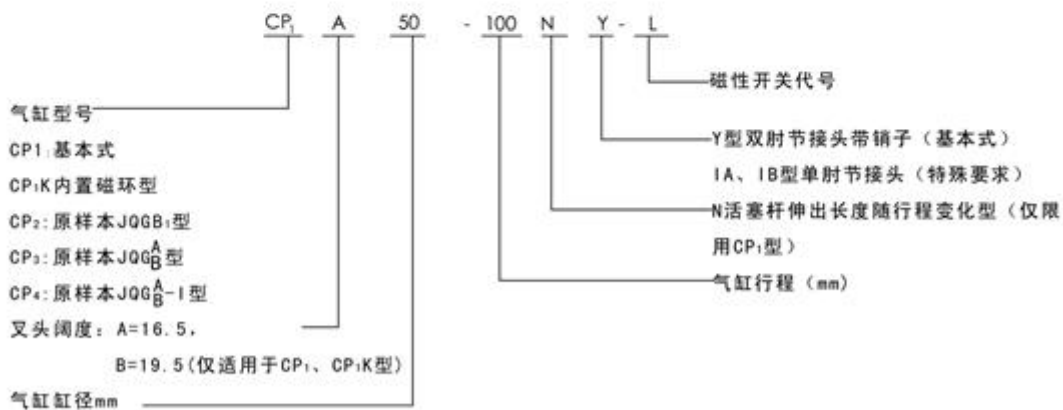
$CP_1$ A 50 - 100 N Y - L

磁性开关代号

气缸型号

CP1:基本式

$CP_1K$内置磁环型

$CP_2$:原样本$JQGB_1$型

$CP_3$:原样本JQG$\frac{A}{B}$型

$CP_4$:原样本JQG$\frac{A}{B}$-I型

叉头阔度:A=16.5,

B=19.5(仅适用于$CP_1$、$CP_1K$型)

气缸缸径mm

Y型双肘节接头带销子(基本式)

IA、IB型单肘节接头(特殊要求)

N活塞杆伸出长度随行程变化型(仅限用$CP_1$型)

气缸行程(mm)